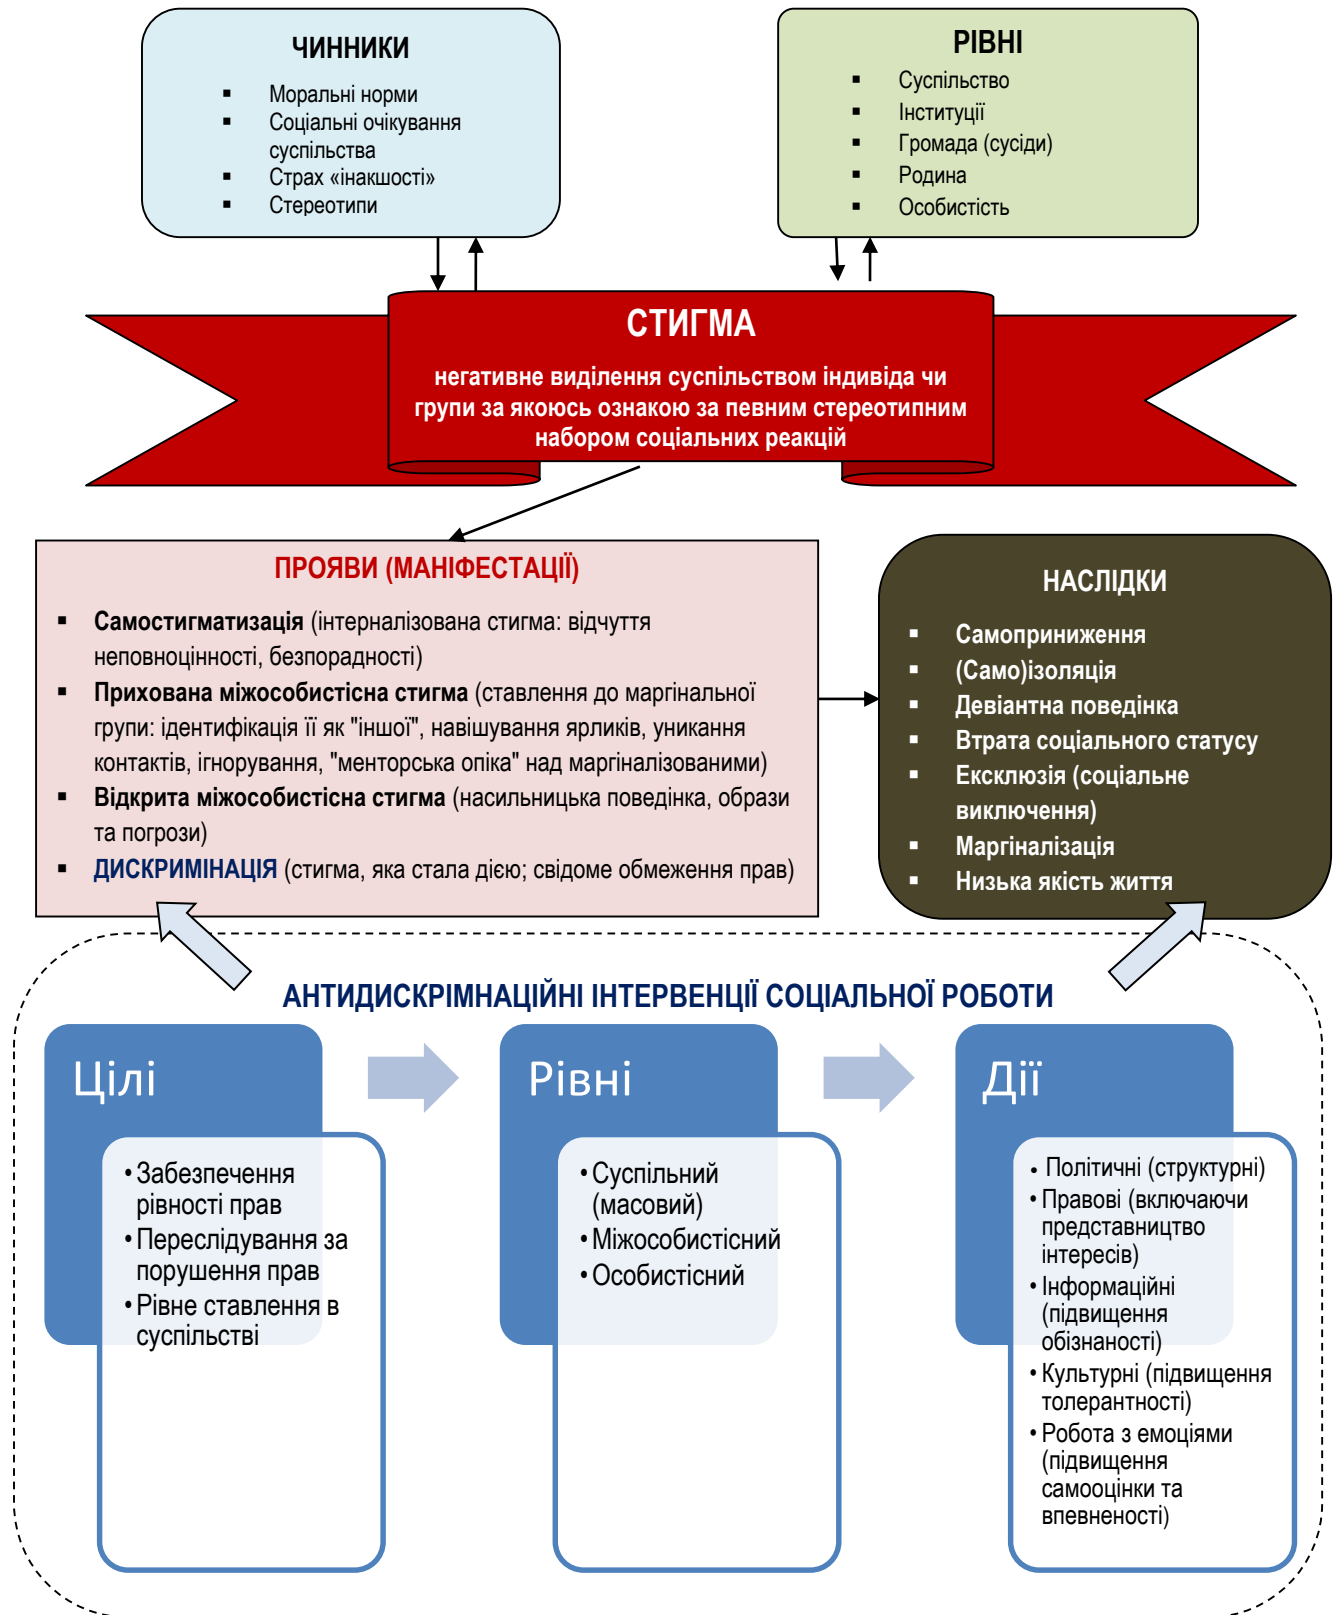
ЧИННИКИ

- Моральні норми
- Соціальні очікування суспільства
- Страх «інакшості»
- Стереотипи

РІВНІ

- Суспільство
- Інституції
- Громада (сусіди)
- Родина
- Особистість

СТИГМА

негативне виділення суспільством індивіда чи групи за якоюсь ознакою за певним стереотипним набором соціальних реакцій

ПРОЯВИ (МАНІФЕСТАЦІЇ)

- Самостигматизація (інтерналізована стигма: відчуття неповноцінності, безпорадності)
- Прихована міжособистісна стигма (ставлення до маргінальної групи: ідентифікація її як "іншої", навішування ярликів, уникання контактів, ігнорування, "менторська опіка" над маргіналізованими)
- Відкрита міжособистісна стигма (насильницька поведінка, образи та погрози)
- ДИСКРИМІНАЦІЯ (стигма, яка стала дією; свідоме обмеження прав)

НАСЛІДКИ

- Самоприниження
- (Само)ізоляція
- Девіантна поведінка
- Втрата соціального статусу
- Ексклюзія (соціальне виключення)
- Маргіналізація
- Низька якість життя

АНТИДИСКРІМНАЦІЙНІ ІНТЕРВЕНЦІЇ СОЦІАЛЬНОЇ РОБОТИ

Цілі

- Забезпечення рівності прав
- Переслідування за порушення прав
- Рівне ставлення в суспільстві

Рівні

- Суспільний (масовий)
- Міжособистісний
- Особистісний

Дії

- Політичні (структурні)
- Правові (включаючи представництво інтересів)
- Інформаційні (підвищення обізнаності)
- Культурні (підвищення толерантності)
- Робота з емоціями (підвищення самооцінки та впевненості)